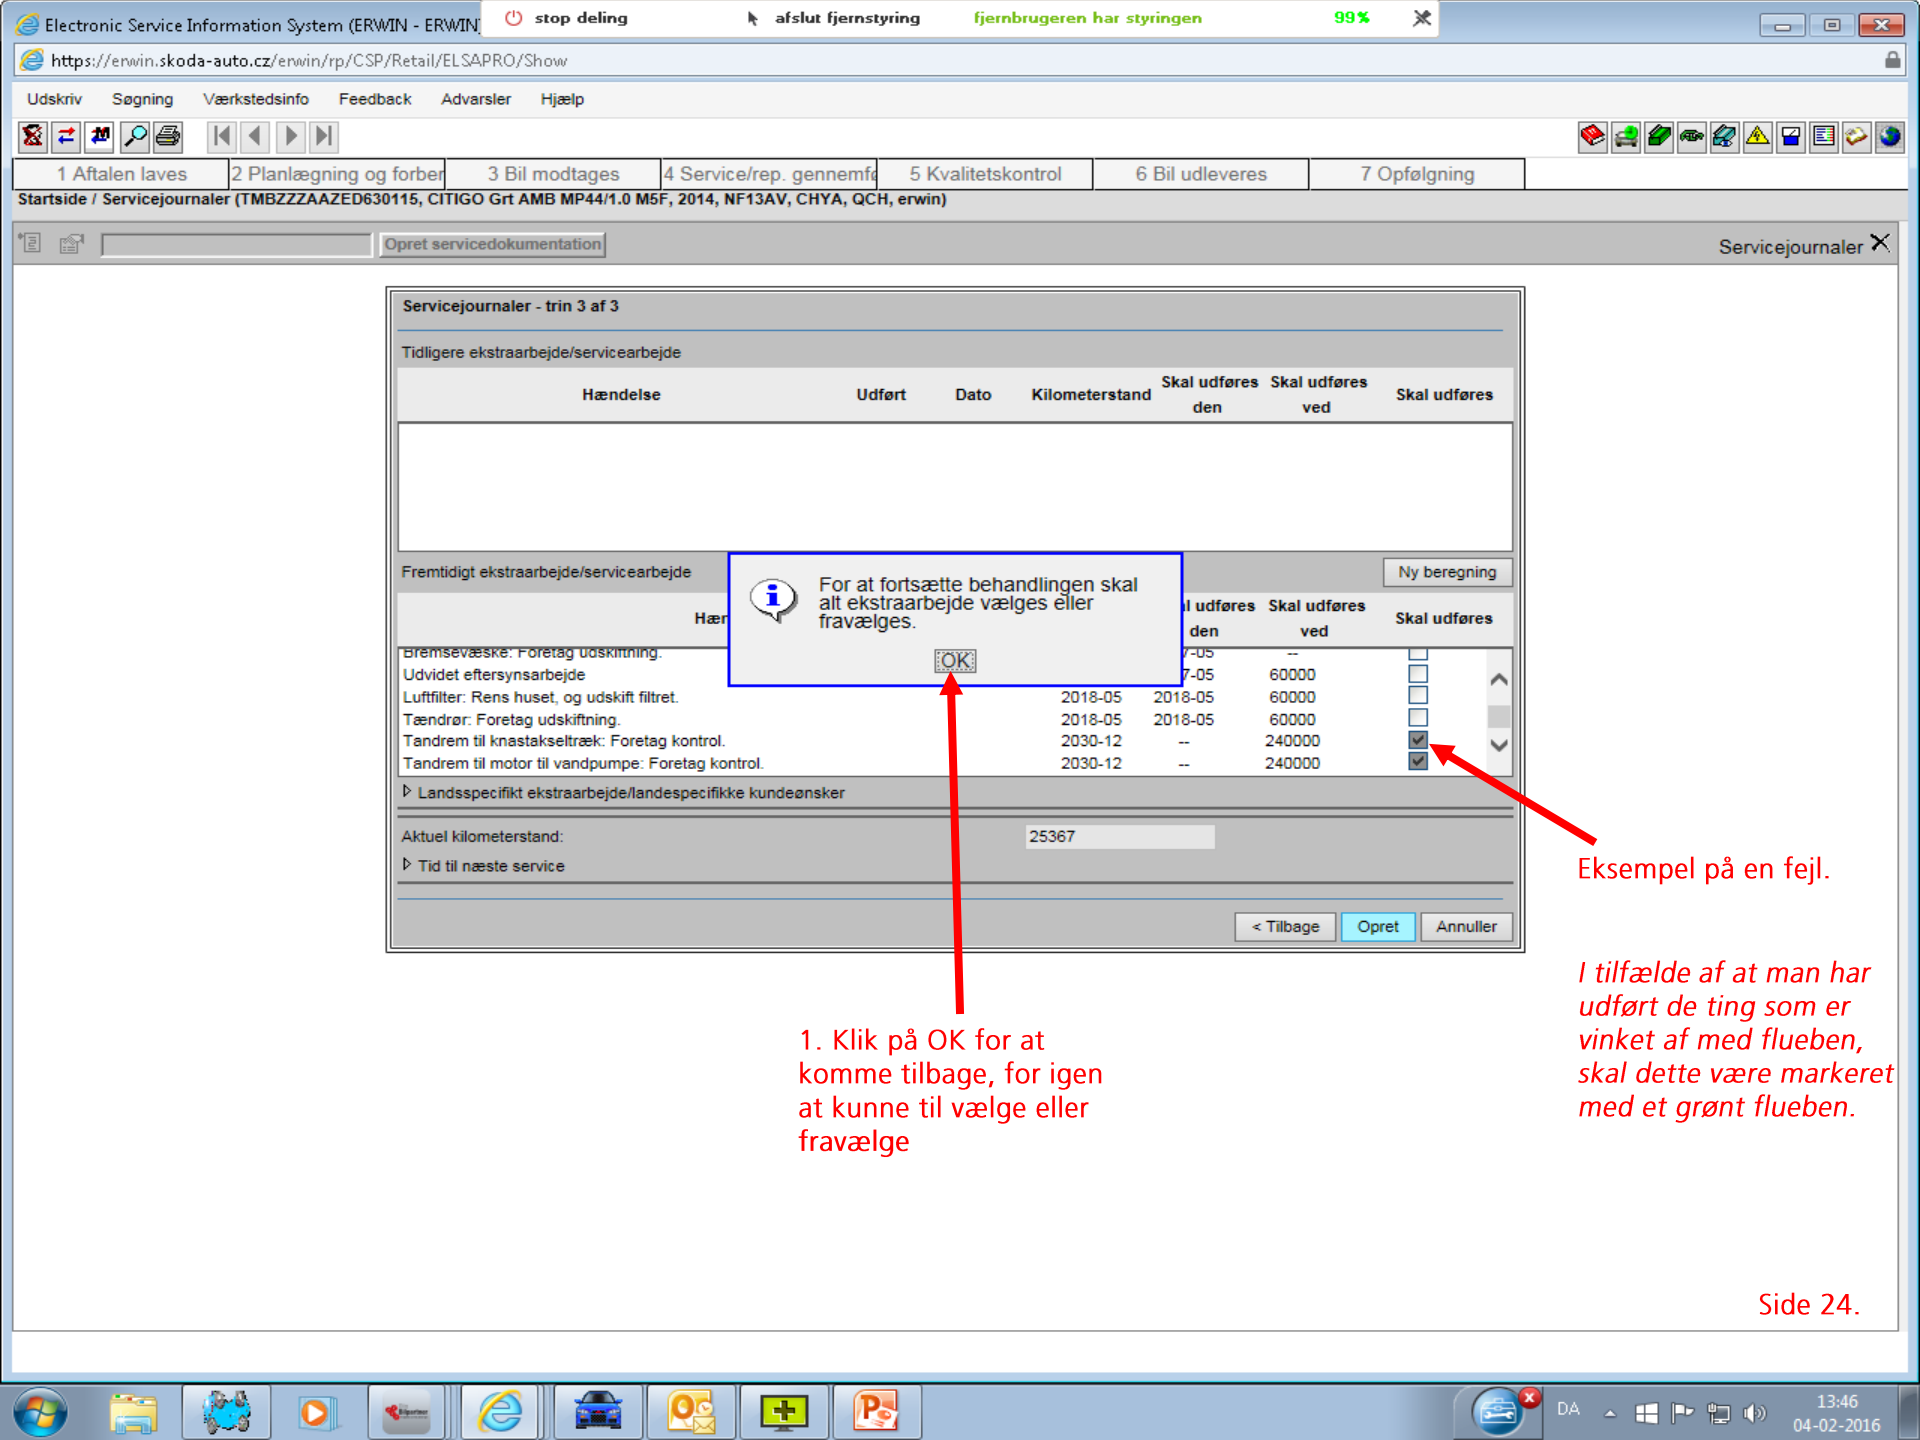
Electronic Service Information System (ERWIN - ERWIN

stop deling

afslut fjernstyring

fjernbrugeren har styringen

99%

https://erwin.skoda-auto.cz/erwin/rp/CSP/Retail/ELSAPRO/Show

Udskriv Søgning Værkstedsinfo Feedback Advarsler Hjælp

| 1 Aftalen laves | 2 Planlægning og forber | 3 Bil modtages | 4 Service/rep. gennemfø | 5 Kvalitetskontrol | 6 Bil udleveres | 7 Opfølgning |
|---|---|---|---|---|---|---|

Startside / Servicejournaler (TMBZZZAAZED630115, CITIGO Grt AMB MP44/1.0 M5F, 2014, NF13AV, CHYA, QCH, erwin)

Opret servicedokumentation

Servicejournaler

Servicejournaler - trin 3 af 3

Tidligere ekstraarbejde/servicearbejde

| Hændelse | Udført | Dato | Kilometerstand | Skal udføres den | Skal udføres ved | Skal udføres |
|---|---|---|---|---|---|---|

Fremtidigt ekstraarbejde/servicearbejde

Ny beregning

| Hæn | | | l udføres den | Skal udføres ved | Skal udføres |
|---|---|---|---|---|---|
| Bremsevæske: Foretag udskiftning. | | | 7-05 | -- | ☐ |
| Udvidet eftersynsarbejde | | | 7-05 | 60000 | ☐ |
| Luftfilter: Rens huset, og udskift filtret. | | 2018-05 | 2018-05 | 60000 | ☐ |
| Tændrør: Foretag udskiftning. | | 2018-05 | 2018-05 | 60000 | ☐ |
| Tandrem til knastakseltræk: Foretag kontrol. | | 2030-12 | -- | 240000 | ☑ |
| Tandrem til motor til vandpumpe: Foretag kontrol. | | 2030-12 | -- | 240000 | ☑ |

For at fortsætte behandlingen skal alt ekstraarbejde vælges eller fravælges.

OK

Landsspecifikt ekstraarbejde/landespecifikke kundeønsker

Aktuel kilometerstand: 25367

Tid til næste service

< Tilbage Opret Annuller

Eksempel på en fejl.

1. Klik på OK for at komme tilbage, for igen at kunne til vælge eller fravælge

I tilfælde af at man har udført de ting som er vinket af med flueben, skal dette være markeret med et grønt flueben.

Side 24.

DA

13:46
04-02-2016